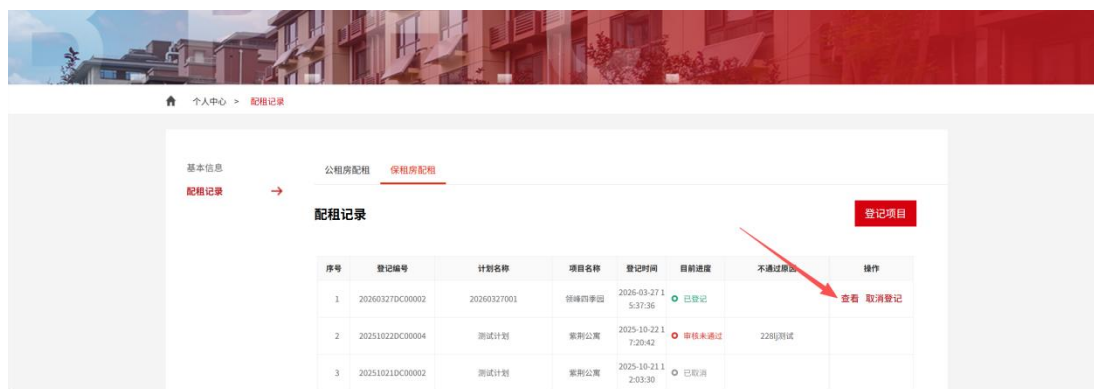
个人中心 > 配租记录

基本信息
配租记录 →

公租房配租 保租房配租

配租记录

登记项目

| 序号 | 登记编号 | 计划名称 | 项目名称 | 登记时间 | 目前进度 | 不通过原因 | 操作 |
|---|---|---|---|---|---|---|---|
| 1 | 20260327DC00002 | 20260327001 | 领峰四季园 | 2026-03-27 15:37:36 | 已登记 | | 查看 取消登记 |
| 2 | 20251022DC00004 | 测试计划 | 紫荆公寓 | 2025-10-22 17:20:42 | 审核未通过 | 228ljj测试 | |
| 3 | 20251021DC00002 | 测试计划 | 紫荆公寓 | 2025-10-21 12:03:30 | 已取消 | | |